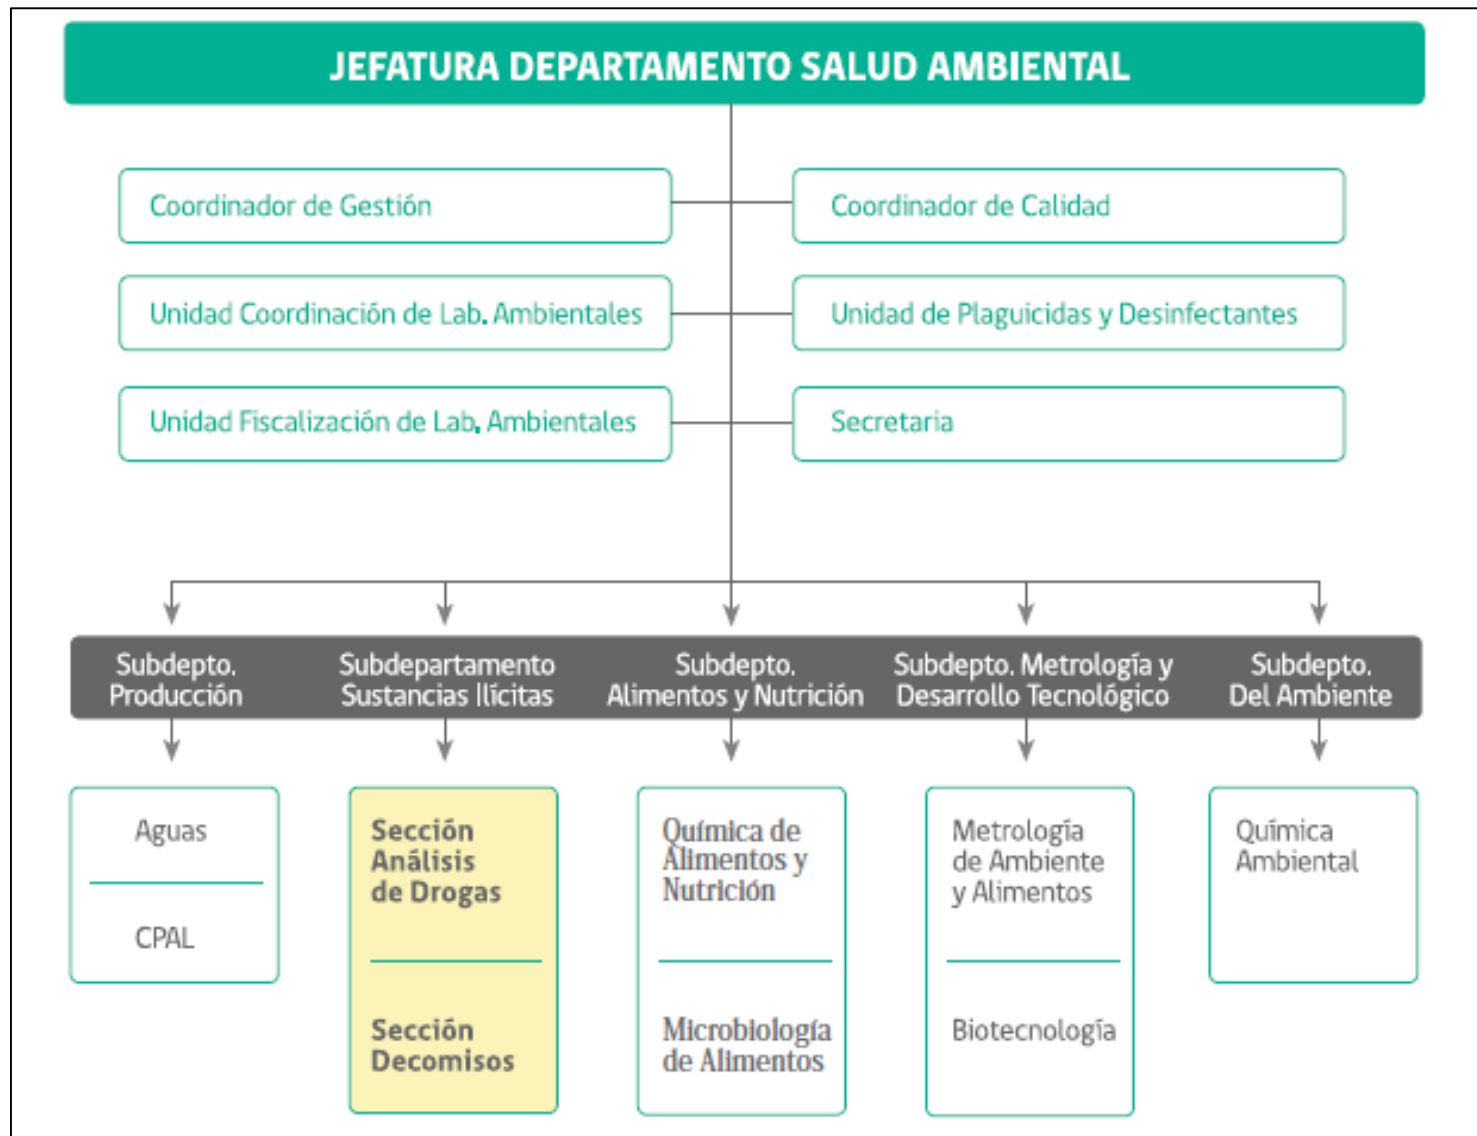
JEFATURA DEPARTAMENTO SALUD AMBIENTAL

Coordinador de Gestión

Coordinador de Calidad

Unidad Coordinación de Lab. Ambientales

Unidad de Plaguicidas y Desinfectantes

Unidad Fiscalización de Lab. Ambientales

Secretaria

Subdepto. Producción

Subdepartamento Sustancias Ilícitas

Subdepto. Alimentos y Nutrición

Subdepto. Metrología y Desarrollo Tecnológico

Subdepto. Del Ambiente

Aguas

CPAL

Sección Análisis de Drogas

Sección Decomisos

Química de Alimentos y Nutrición

Microbiología de Alimentos

Metrología de Ambiente y Alimentos

Biotecnología

Química Ambiental